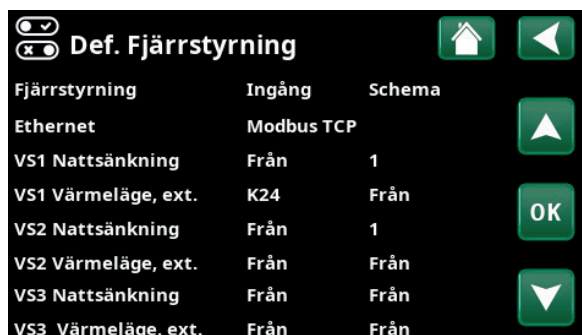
Def. Fjärrstyrning

| Fjärrstyrning | Ingång | Schema |
|---|---|---|
| Ethernet | Modbus TCP | |
| VS1 Nattsänkning | Från | 1 |
| VS1 Värmeläge, ext. | K24 | Från |
| VS2 Nattsänkning | Från | 1 |
| VS2 Värmeläge, ext. | Från | Från |
| VS3 Nattsänkning | Från | Från |
| VS3 Värmeläge, ext. | Från | Från |

OK